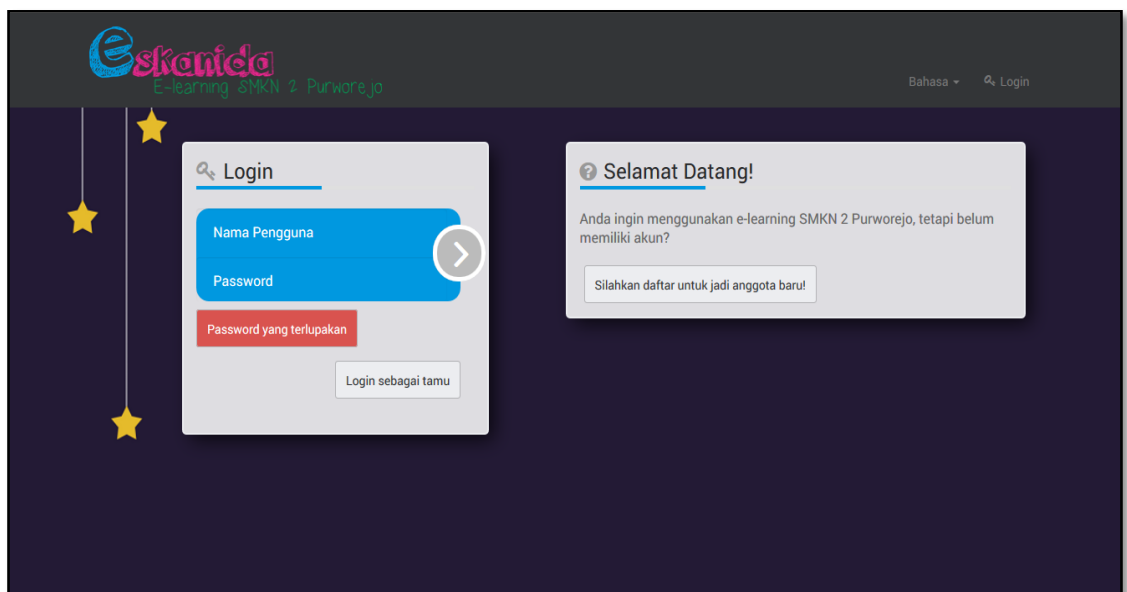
eskanida
E-learning SMKN 2 Purworejo

Bahasa Login

Login

Nama Pengguna

Password

Password yang terlupakan

Login sebagai tamu

Selamat Datang!

Anda ingin menggunakan e-learning SMKN 2 Purworejo, tetapi belum memiliki akun?

Silahkan daftar untuk jadi anggota baru!